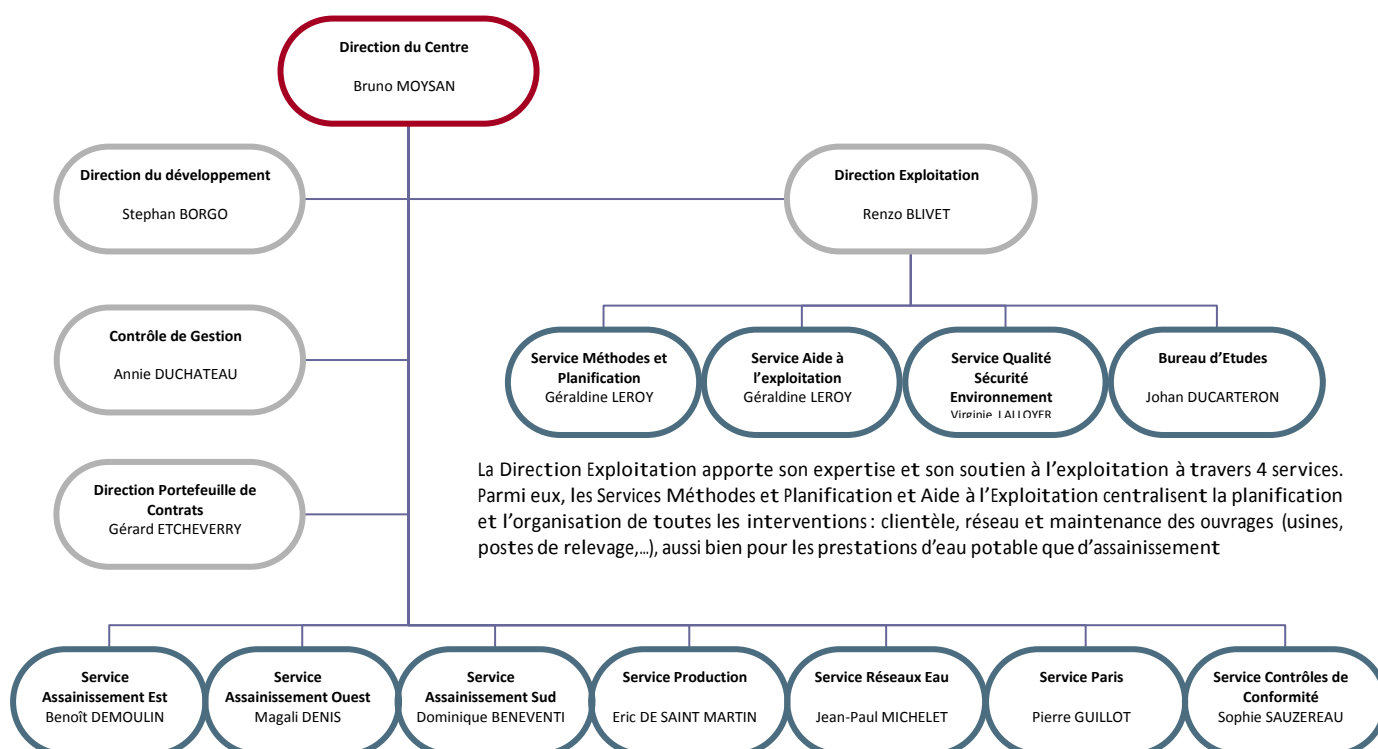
Direction du Centre
Bruno MOYSAN

Direction du développement
Stephan BORGO

Direction Exploitation
Renzo BLIVET

Contrôle de Gestion
Annie DUCHATEAU

Service Méthodes et Planification
Géraldine LEROY

Service Aide à l'exploitation
Géraldine LEROY

Service Qualité Sécurité Environnement
Virginie LALLOYER

Bureau d'Etudes
Johan DUCARTERON

La Direction Exploitation apporte son expertise et son soutien à l'exploitation à travers 4 services. Parmi eux, les Services Méthodes et Planification et Aide à l'Exploitation centralisent la planification et l'organisation de toutes les interventions : clientèle, réseau et maintenance des ouvrages (usines, postes de relevage,…), aussi bien pour les prestations d'eau potable que d'assainissement

Direction Portefeuille de Contrats
Gérard ETCHEVERRY

Service Assainissement Est
Benoît DEMOULIN

Service Assainissement Ouest
Magali DENIS

Service Assainissement Sud
Dominique BENEVENTI

Service Production
Eric DE SAINT MARTIN

Service Réseaux Eau
Jean-Paul MICHELET

Service Paris
Pierre GUILLOT

Service Contrôles de Conformité
Sophie SAUZEREAU